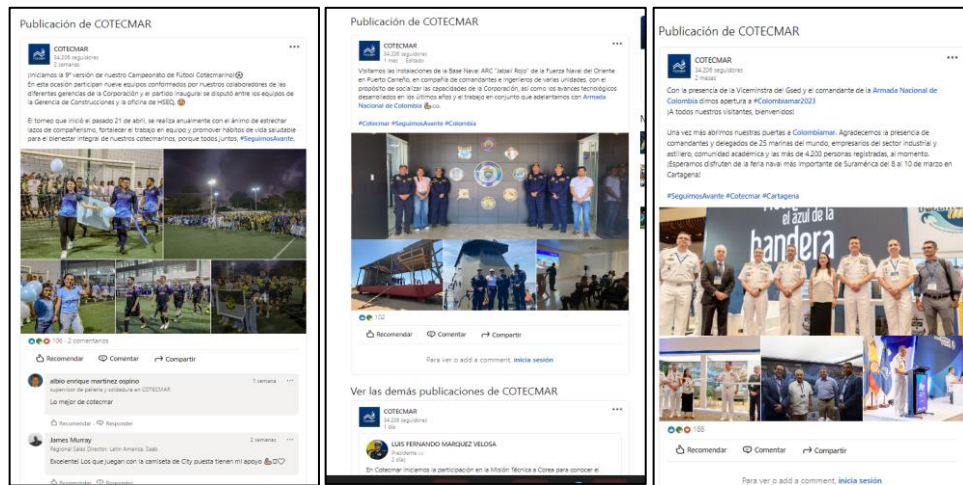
Publicación de COTECMAR

COTECMAR
34.208 seguidores
2 semanas

¡Iniciamos la 9ª versión de nuestro Campeonato de Fútbol Cotecmarino!
En esta ocasión participan nueve equipos conformados por nuestros colaboradores de las diferentes gerencias de la Corporación y el partido inaugural se disputó entre los equipos de la Gerencia de Construcciones y la oficina de HSEQ.

El torneo que inició el pasado 21 de abril, se realiza anualmente con el ánimo de estrechar lazos de compañerismo, fortalecer el trabajo en equipo y promover hábitos de vida saludable para el bienestar integral de nuestros cotecmarinos, porque todos juntos, #SeguimosAvante.

108 · 2 comentarios

Recomendar Comentar Compartir

albio enrique martinez ospino
supervisor de pailería y soldadura en COTECMAR
1 semana
Lo mejor de cotecmar
Recomendar · Responder

James Murray
Regional Sales Director, Latin America, Saab
2 semanas
Excelente! Los que juegan con la camiseta de City puesta tienen mi apoyo

Recomendar · Responder

Publicación de COTECMAR

COTECMAR
34.208 seguidores
1 mes · Editado

Visitamos las instalaciones de la Base Naval ARC "Jaibel Rojo" de la Fuerza Naval del Oriente en Puerto Carreño, en compañía de comandantes e ingenieros de varias unidades, con el propósito de socializar las capacidades de la Corporación, así como los avances tecnológicos desarrollados en los últimos años y el trabajo en conjunto que adelantamos con Armada Nacional de Colombia.

#Cotecmar #SeguimosAvante #Colombia

102

Recomendar Comentar Compartir

Para ver o add a comment, inicia sesión

Ver las demás publicaciones de COTECMAR

COTECMAR
34.208 seguidores
1 día

LUIS FERNANDO MARQUEZ VELOSA
Presidente
2 días

En Cotecmar iniciamos la participación en la Misión Técnica a Corea para conocer el

Publicación de COTECMAR

COTECMAR
34.208 seguidores
2 meses

Con la presencia de la Viceministra del Gsed y el comandante de la Armada Nacional de Colombia dimos apertura a #Colombiamar2023
¡A todos nuestros visitantes, bienvenidos!

Una vez más abrimos nuestras puertas a Colombiamar. Agradecemos la presencia de comandantes y delegados de 25 marinas del mundo, empresarios del sector industrial y astillero, comunidad académica y las más de 4.200 personas registradas, al momento. ¡Esperamos disfrutes de la feria naval más importante de Suramérica del 8 al 10 de marzo en Cartagena!

#SeguimosAvante #Cotecmar #Cartagena

el azul de la bandera

188

Recomendar Comentar Compartir

Para ver o add a comment, inicia sesión